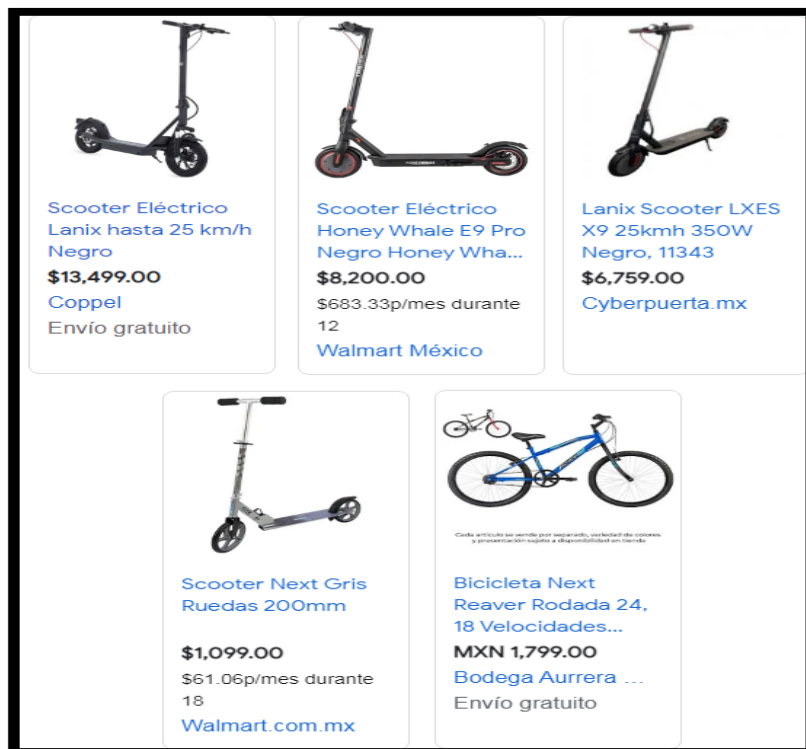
Scooter Eléctrico Lanix hasta 25 km/h Negro
$13,499.00
Coppel
Envío gratuito

Scooter Eléctrico Honey Whale E9 Pro Negro Honey Wha...
$8,200.00
$683.33p/mes durante 12
Walmart México

Lanix Scooter LXES X9 25kmh 350W Negro, 11343
$6,759.00
Cyberpuerta.mx

Scooter Next Gris Ruedas 200mm
$1,099.00
$61.06p/mes durante 18
Walmart.com.mx

Cada artículo se vende por separado, variedad de colores y presentación sujeto a disponibilidad en tienda

Bicicleta Next Reaver Rodada 24, 18 Velocidades...
MXN 1,799.00
Bodega Aurrera ...
Envío gratuito